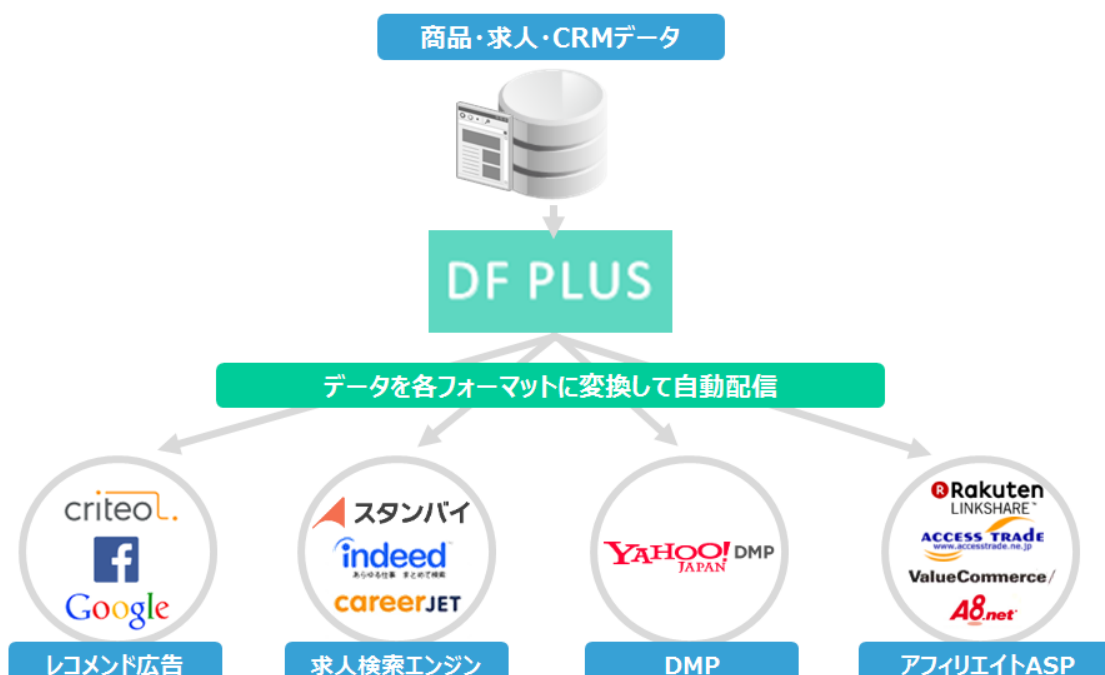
商品・求人・CRMデータ

DF PLUS

データを各フォーマットに変換して自動配信

criteo.

f

Google

スタンバイ

indeed

あらゆる仕事 まとめて検索

careerJET

YAHOO! JAPAN DMP

Rakuten LINKSHARE

ACCESS TRADE

www.accesstrade.ne.jp

ValueCommerce

A8.net

レコメンド広告

求人検索エンジン

DMP

アフィリエイトASP